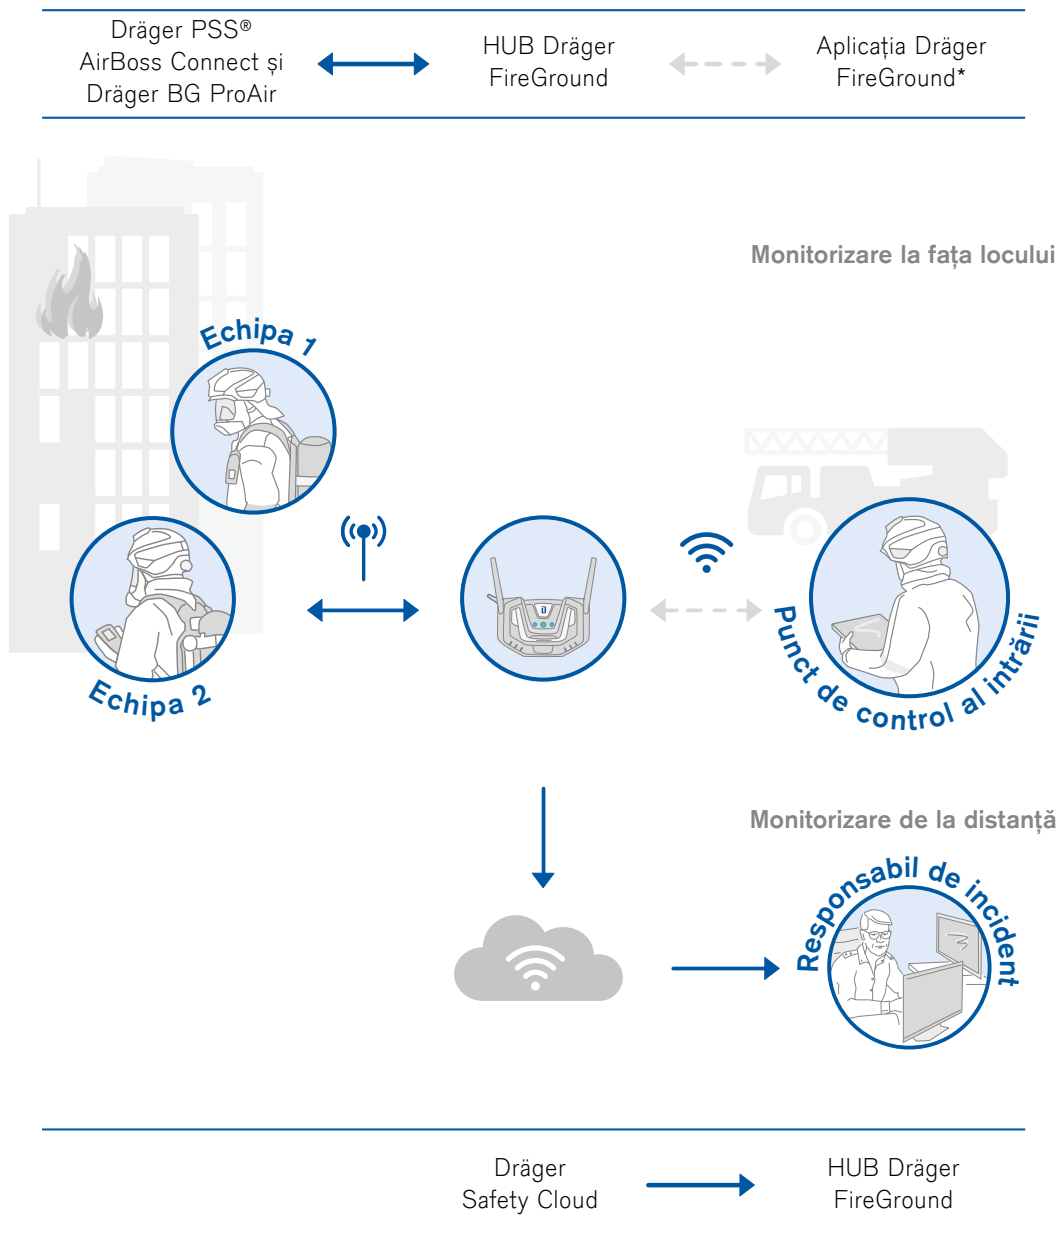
Dräger PSS® AirBoss Connect și Dräger BG ProAir

HUB Dräger FireGround

Aplicația Dräger FireGround*

Monitorizare la fața locului

Echipa 1

Echipa 2

Punct de control al intrării

Monitorizare de la distanță

Responsabil de incident

Dräger Safety Cloud

HUB Dräger FireGround